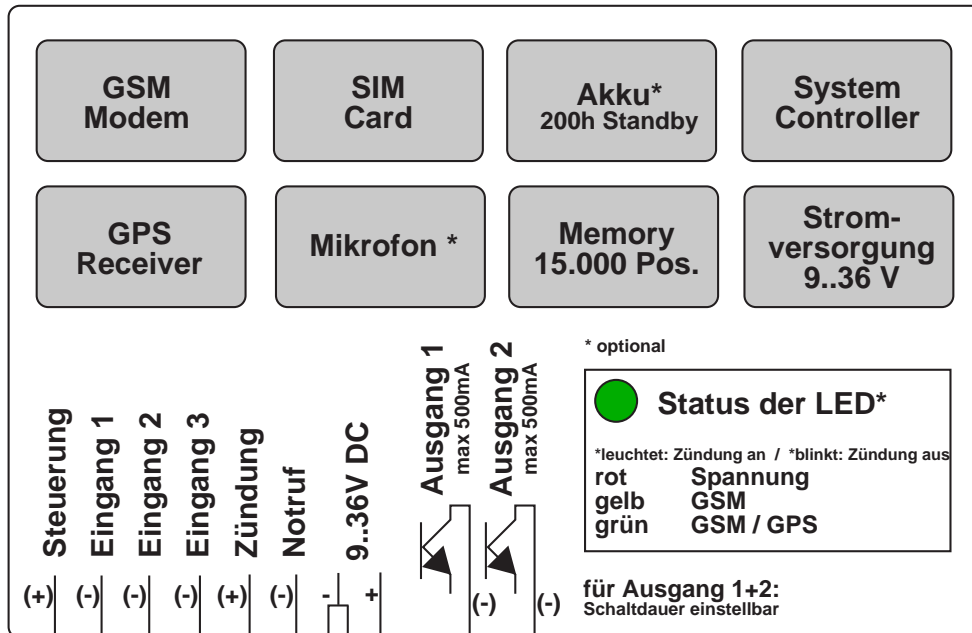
GSM Modem

SIM Card

Akku*
200h Standby

System Controller

GPS Receiver

Mikrofon *

Memory
15.000 Pos.

Strom-versorgung
9..36 V

* optional

Status der LED*

*leuchtet: Zündung an / *blinkt: Zündung aus

| rot | Spannung |
|---|---|
| gelb | GSM |
| grün | GSM / GPS |

Steuerung
Eingang 1
Eingang 2
Eingang 3
Zündung
Notruf
9..36V DC
Ausgang 1
max 500mA
Ausgang 2
max 500mA

(+) (-) (-) (-) (+) (-) - + (-) (-)

für Ausgang 1+2:
Schaltdauer einstellbar